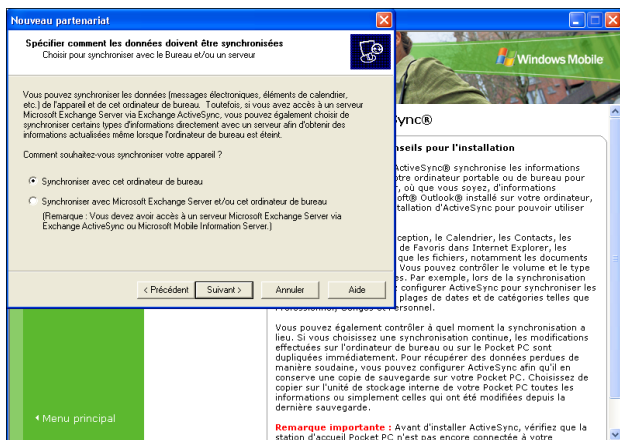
Nouveau partenariat

Spécifier comment les données doivent être synchronisées
Choisir pour synchroniser avec le Bureau et/ou un serveur

Vous pouvez synchroniser les données (messages électroniques, éléments de calendrier, etc.) de l'appareil et de cet ordinateur de bureau. Toutefois, si vous avez accès à un serveur Microsoft Exchange Server via Exchange ActiveSync, vous pouvez également choisir de synchroniser certains types d'informations directement avec un serveur afin d'obtenir des informations actualisées même lorsque l'ordinateur de bureau est éteint.

Comment souhaitez-vous synchroniser votre appareil ?

Synchroniser avec cet ordinateur de bureau

Synchroniser avec Microsoft Exchange Server et/ou cet ordinateur de bureau
(Remarque : Vous devez avoir accès à un serveur Microsoft Exchange Server via Exchange ActiveSync ou Microsoft Mobile Information Server.)

< Précédent Suivant > Annuler Aide

Windows Mobile

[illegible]ync®

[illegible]seils pour l'installation

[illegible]ActiveSync® synchronise les informations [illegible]otre ordinateur portable ou de bureau pour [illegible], où que vous soyez, d'informations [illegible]oft® Outlook® installé sur votre ordinateur, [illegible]tallation d'ActiveSync pour pouvoir utiliser

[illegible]ception, le Calendrier, les Contacts, les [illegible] de Favoris dans Internet Explorer, les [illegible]que les fichiers, notamment les documents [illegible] Vous pouvez contrôler le volume et le type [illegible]s. Par exemple, lors de la synchronisation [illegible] configurer ActiveSync pour synchroniser les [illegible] plages de dates et de catégories telles que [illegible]rsonnel.

Vous pouvez également contrôler à quel moment la synchronisation a lieu. Si vous choisissez une synchronisation continue, les modifications effectuées sur l'ordinateur de bureau ou sur le Pocket PC sont dupliquées immédiatement. Pour récupérer des données perdues de manière soudaine, vous pouvez configurer ActiveSync afin qu'il en conserve une copie de sauvegarde sur votre Pocket PC. Choisissez de copier sur l'unité de stockage interne de votre Pocket PC toutes les informations ou simplement celles qui ont été modifiées depuis la dernière sauvegarde.

Remarque importante : Avant d'installer ActiveSync, vérifiez que la station d'accueil Pocket PC n'est pas encore connectée à votre

Menu principal